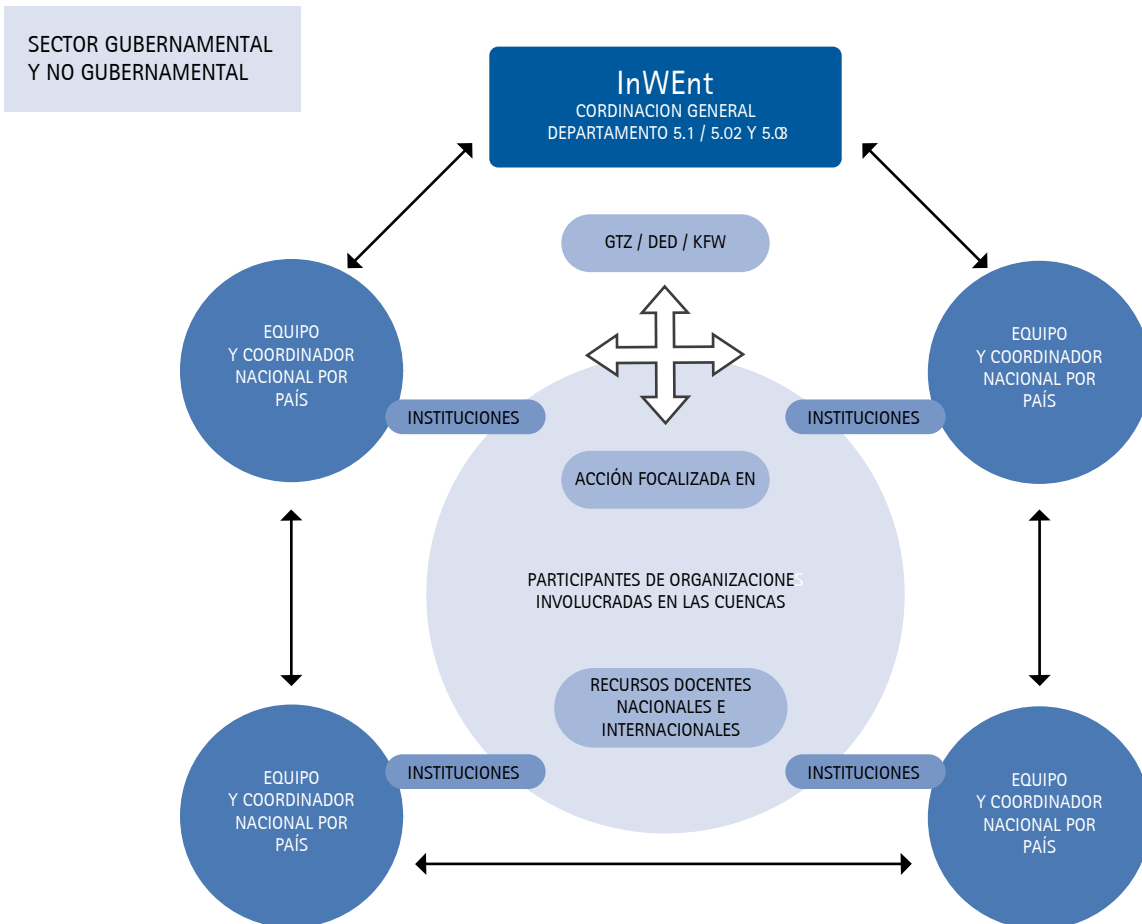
SECTOR GUBERNAMENTAL
Y NO GUBERNAMENTAL

InWEnt
CORDINACION GENERAL
DEPARTAMENTO 5.1 / 5.02 Y 5.03

GTZ / DED / KFW

EQUIPO
Y COORDINADOR
NACIONAL POR
PAÍS

INSTITUCIONES

INSTITUCIONES

EQUIPO
Y COORDINADOR
NACIONAL POR
PAÍS

ACCIÓN FOCALIZADA EN

PARTICIPANTES DE ORGANIZACIONES
INVOLUCRADAS EN LAS CUENCAS

RECURSOS DOCENTES
NACIONALES E
INTERNACIONALES

EQUIPO
Y COORDINADOR
NACIONAL POR
PAÍS

INSTITUCIONES

INSTITUCIONES

EQUIPO
Y COORDINADOR
NACIONAL POR
PAÍS